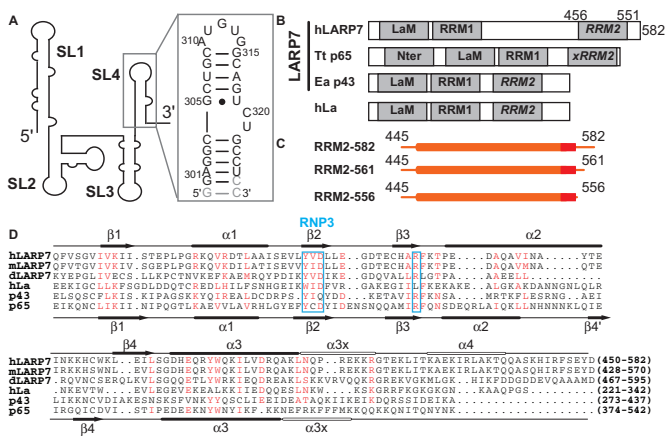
A

SL1

SL4

3'

5'

SL2

SL3

U G
G U
310 A C
C G 315
G C
U A
C G
305 G • U
C
U 320
C
G C
G C
G C
301 A U
5' G C 3'

B

LARP7

hLARP7 LaM RRM1 456 RRM2 551 582

Tt p65 Nter LaM RRM1 xRRM2

Ea p43 LaM RRM1 RRM2

hLa LaM RRM1 RRM2

C

RRM2-582 445 582

RRM2-561 445 561

RRM2-556 445 556

D

RNP3

β1 α1 β2 β3 α2

hLARP7 QFVSGVIVKII.STEPLPGRKQVRDTLAAISEVLYVDLLE..GDTECHARFKTPE.....DAQAVINA.....YTE
mLARP7 QFVSGVIVKII.SGEPLPGRKQVRDTLATISEVVYIDLLE..GDTECHARFKTPE.....DAQAVMNA.....QTE
dLARP7 KYEPGLIVECS.LLKPCTNVKEFKARMQPYDIKYVIDIKE..GDQVALLRFAPTA.....AEELL.........
hLa EEKGCLLKFSGDLDDQTCREDLHILFSNHGEIKWIDFVR..GAKEGIILFKEKAKE..ALGKAKDANNGNLQLR
p43 ELSQSCFLKIS.KIPAGSKKYQIAEALRDCDRPS.YIQYQD...KETAVIRFKNSA.....MRTKFLESRNG..AEI
p65 EIKQNCLIKI.PTQGTLKAEVVLAVRELGTEKVNLIDTIENSNQQAMIRFNQSDEQRLAIQKLLNHNNNKLQIE

β1 α1 β2 β3 α2 β4'

β4 α3 α4

hLARP7 INKKHCWKL..EVLSGDHEQRYWQKILVDRQAKLNQP..REKKRGTEKLITKAEKIRLAKTQQASKHIRFSEYD (450-582)
mLARP7 INKKHSWNL..EVLSGDHEQRYWQKILVDRQAKLNQP..REKKRGTEKLITKAEKIRLAKTQQASKHIRFSEYD (428-570)
dLARP7 .RQVNCSERQLKV.LSGQQETLYWRKIEQDRAAKLSKKVRVQQKRGREKVGKMLGK..HIKFDDGDDEVQAAAMD (467-595)
hLa .NKEVTW.....EVLEGEVEKEALKKIIEDQQESLNKW.....KSKGRRFKGKGKGN...KAAQPGS....... (221-342)
p43 LIKKNCVDIAKESNSKSFVNKVYQCSLIEEIDEATAQKIIKEIKDQRSSIDEIKA...................... (273-437)
p65 IRGQICDVI..STIPEDEEKNYWNYIKF.KKNEFRKFPFMKKQQKNQINTQNYNK......................... (374-542)

β4 α3 α3x